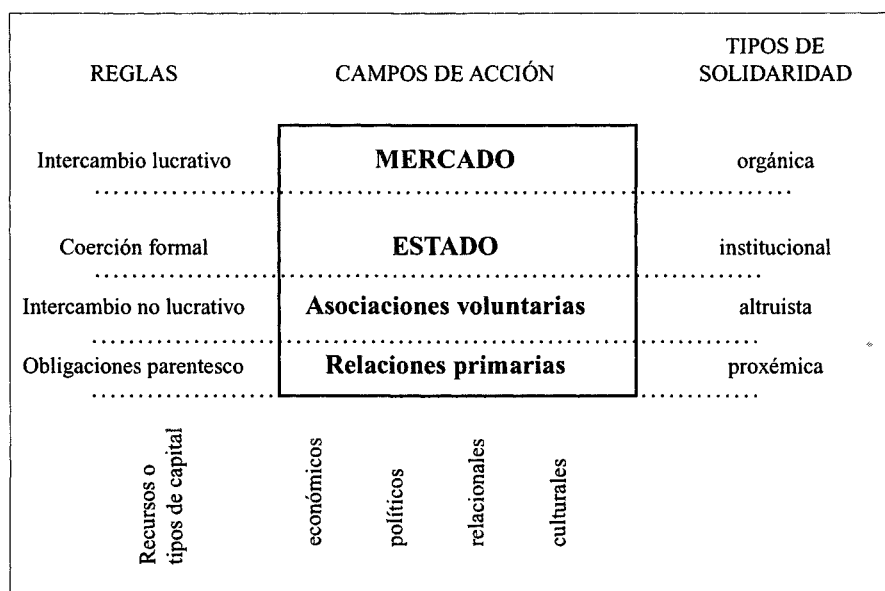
| REGLAS | CAMPOS DE ACCIÓN | TIPOS DE SOLIDARIDAD |
|---|---|---|
| Intercambio lucrativo | **MERCADO** | orgánica |
| Coerción formal | **ESTADO** | institucional |
| Intercambio no lucrativo | **Asociaciones voluntarias** | altruista |
| Obligaciones parentesco | **Relaciones primarias** | proxémica |

Recursos o tipos de capital

económicos

políticos

relacionales

culturales